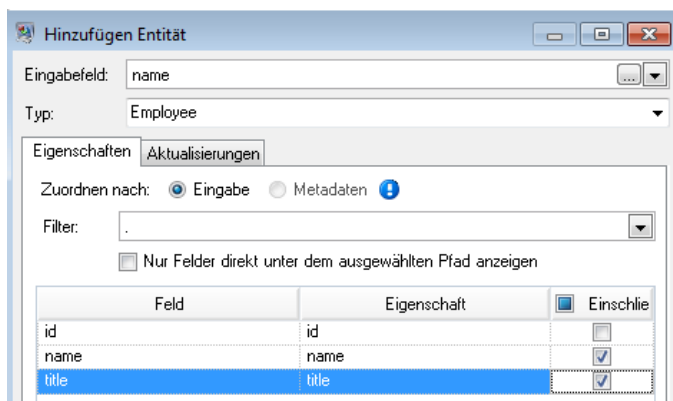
Hinzufügen Entität

Eingabefeld: name ...

Typ: Employee

Eigenschaften | Aktualisierungen

Zuordnen nach: Eingabe Metadaten

Filter: .

Nur Felder direkt unter dem ausgewählten Pfad anzeigen

| Feld | Eigenschaft | Einschlie |
|---|---|---|
| id | id | ☐ |
| name | name | ☑ |
| title | title | ☑ |